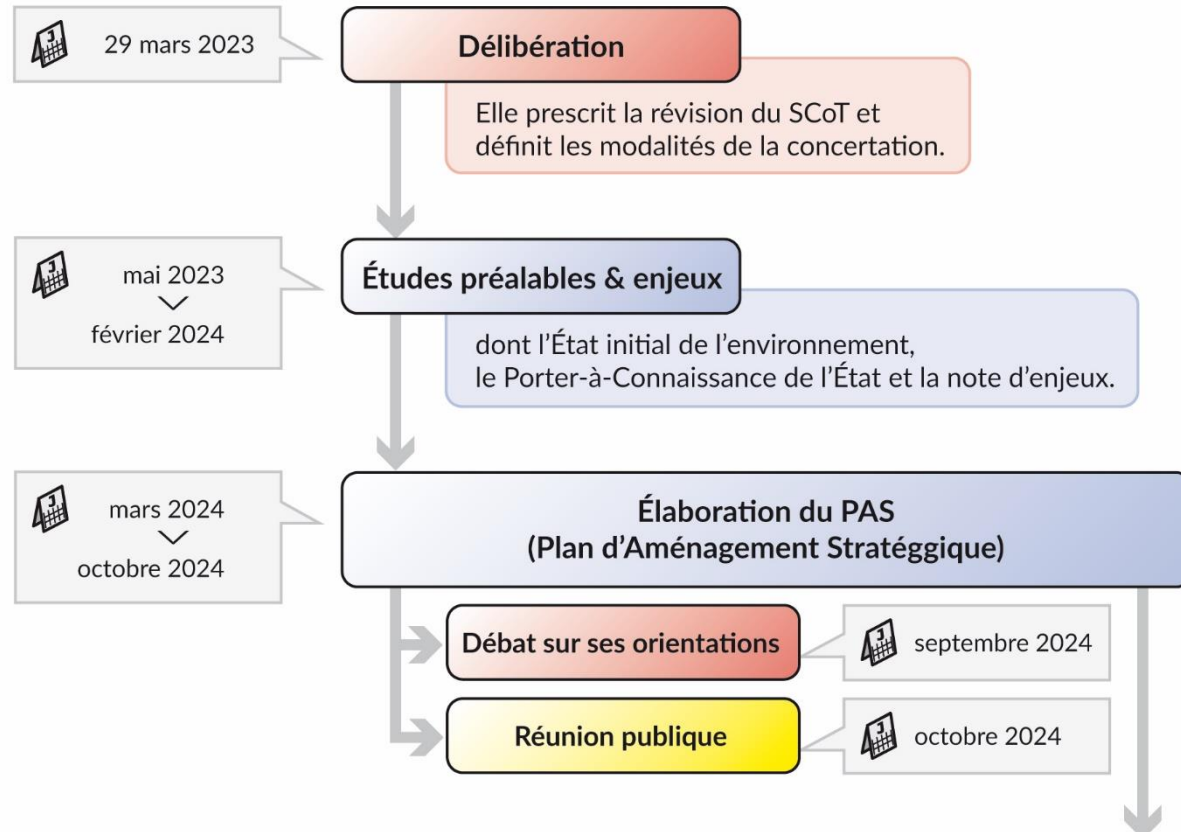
29 mars 2023

Délibération

Elle prescrit la révision du SCoT et définit les modalités de la concertation.

mai 2023
février 2024

Études préalables & enjeux

dont l'État initial de l'environnement, le Porter-à-Connaissance de l'État et la note d'enjeux.

mars 2024
octobre 2024

Élaboration du PAS
(Plan d'Aménagement Stratéggique)

Débat sur ses orientations

septembre 2024

Réunion publique

octobre 2024